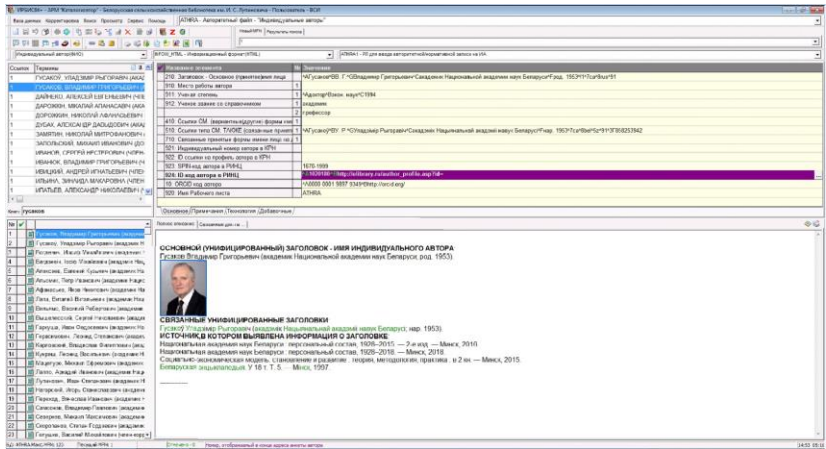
ИРБИС64+ - ЗРМ "Каталогизатор" - Белорусская сельскохозяйственная библиотека им. И. С. Лупиновича - Пользователь - ФСИ

База данных Корректировка Поиск Просмотр Сервис Помощь ATHRA - Авторитетный файл - "Индивидуальные авторы"

Новый КРЧ Результаты поиска

Индивидуальный автор(RAVO) WFOIX_HTML - Индивидуальный формат(HTML) ATHRA1 - РЛ для ведения авторитетной/нормативной записи на ИНА

| Ссылок | Термины |
|---|---|
| 1 | ГУСАКОВ, ВЛАДИМИР ГРИГОРЬЕВИЧ (АКАД |
| 1 | ГУСАКОЎ, УЛАДЗІМІР РЫГОРАВІЧ (АКАД |
| 1 | ДАЙНЕКО, АЛЕКСЕЙ ЕВГЕНЬЕВИЧ |
| 1 | ДАРОЖКО, ГРИГОРИЙ ДАНИЛОВИЧ |
| 1 | ДАРОШКИН, МИХАИЛ АФАНАСЬЕВИЧ |
| 1 | ДОРОЖКИН, НИКОЛАЙ АЛЬФРЕДОВИЧ |
| 1 | ДУБАУ, АЛЯКСАНДР ДАНІЛАВІЧ |
| 1 | ЗАМЯТИН, НИКОЛАЙ МИТРОФАНОВИЧ |
| 1 | ЗАПОЛЬСКИЙ, МИХАИЛ ИВАНОВИЧ |
| 1 | ИВАНОВ, СЕРГЕЙ НЕСТЕРОВИЧ |
| 1 | ИВАНОВ, ВЛАДИМИР ГРИГОРЬЕВИЧ |
| 1 | ИВИЦКИЙ, АНДРЕЙ ИГНАТЬЕВИЧ |
| 1 | ИЛЬИНА, ЗИНАИДА МАКАРОВНА |
| 1 | ИПАТЬЕВ, АЛЕКСАНДР НИКОЛАЕВИЧ |

Ключ: ГУСАКОВ

| Название элемента | № | Значение |
|---|---|---|
| 210: Заголовок - Основное (принятое)имя лица | 1 | ^AГусаков^BВ. Г.^GВладимир Григорьевич^Cакадемик Национальной академии наук Беларуси^Fр.д. 1953^YНТоп^Brus^81 |
| 310: Место работы автора | 1 | |
| 511: Ученая степень | 1 | ^Aдоктор^Bэкон. наук^C1994 |
| 512: Ученое звание со справочником | 1 | академик |
| | 2 | профессор |
| 410: Ссылка СМ. (вариантные/отвергнутые) формы имени | | |
| 510: Ссылки типа СМ. ТАКЖЕ (связанные принятые) | 1 | ^AГусакоў^BУ. Р.^GУладзімір Рыгоравіч^Cакадэмік Нацыянальнай акадэміі навук Беларусі^Fнар. 1953^Y...^8...^9...^3...3942 |
| 710: Связанные принятые формы имени лица на ... | 1 | |
| 521: Индивидуальный номер автора в КРЧ | | |
| 922: ID ссылки на профиль автора в КРЧ | | |
| 923: SPIN-код автора в РИНЦ | 1 | 1670-1999 |
| 924: ID код автора в РИНЦ | 1 | ^A...^Uhttp://elibrary.ru/author_profile.asp?id= |
| 10: ORCID код автора | 1 | ^A0000 0001 9897 8349^Bhttp://orcid.org/ |
| 920: Имя Рабочего листа | | ATHRA |

Основное | Примечания | Технологии | Дополнительные

Полное описание | Связанные для ...

| № | |
|---|---|
| 1 | Гусаков, Владимир Григорьевич (академик ... |
| 2 | Гусакоў, Уладзімір Рыгоравіч (акадэмік ... |
| 3 | Бусенков, Иосиф Михайлович (академик ... |
| 4 | Богданов, Иосиф Михайлович (академик ... |
| 5 | Алексеев, Евгений Кузьмич (академик ... |
| 6 | Альсмик, Петр Иванович (академик ... |
| 7 | Афанасьев, Яков Николаевич (академик ... |
| 8 | Лапа, Виталий Витальевич (академик ... |
| 9 | Вильямс, Василий Робертович (академик ... |
| 10 | Вышинский, Сергей Николаевич (академик ... |
| 11 | Гарнусь, Иван Федосеевич (академик ... |
| 12 | Герасименко, Леонид Степанович (академик ... |
| 13 | Картавкин, Владислав Филиппович (академик ... |
| 14 | Кулеш, Леонид Васильевич (академик ... |
| 15 | Кадыгров, Михаил Ефимович (академик ... |
| 16 | Лапко, Аркадий Иванович (академик ... |
| 17 | Лупинович, Иван Степанович (академик ... |
| 18 | Нагорский, Игорь Станиславович (академик ... |
| 19 | Переход, Вячеслав Иванович (академик ... |
| 20 | Самсонов, Владимир Павлович (академик ... |
| 21 | Северинов, Михаил Максимович (академик ... |
| 22 | Скоропанов, Степан Гордеевич (академик ... |
| 23 | Гатушко, Василий Михайлович (член-корр ... |

ОСНОВНОЙ (УНИФИЦИРОВАННЫЙ) ЗАГОЛОВОК - ИМЯ ИНДИВИДУАЛЬНОГО АВТОРА
Гусаков Владимир Григорьевич (академик Национальной академии наук Беларуси; р.д. 1953).

СВЯЗАННЫЕ УНИФИЦИРОВАННЫЕ ЗАГОЛОВКИ
Гусакоў Уладзімір Рыгоравіч (акадэмік Нацыянальнай акадэміі навук Беларусі; нар. 1953).
ИСТОЧНИК В КОТОРОМ ВЫЯВЛЕНА ИНФОРМАЦИЯ О ЗАГОЛОВКЕ
Национальная академия наук Беларуси : персональный состав, 1928–2015. — 2-е изд. — Минск, 2010.
Национальная академия наук Беларуси : персональный состав, 1928–2018. — Минск, 2018.
Социально-экономическая модель: становление и развитие : теория, методология, практика : в 2 кн. — Минск, 2015.
Беларуская энцыклапедыя. У 18 т. Т. 5. — Минск, 1997.

БД: ATHRA Макс.MFN: (2) Текущий MFN: | Отмечено: 0 | Номер, отображаемый в конце адреса анкеты автора | 14:03 05.10